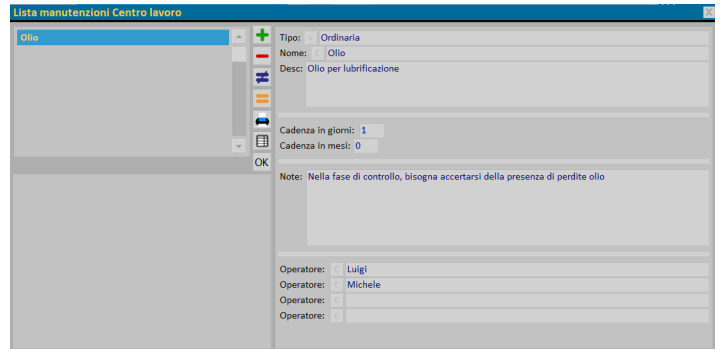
Lista manutenzioni Centro lavoro

Olio

OK

Tipo: Ordinaria
Nome: Olio
Desc: Olio per lubrificazione

Cadenza in giorni: 1
Cadenza in mesi: 0

Note: Nella fase di controllo, bisogna accertarsi della presenza di perdite olio

Operatore: Luigi
Operatore: Michele
Operatore:
Operatore: